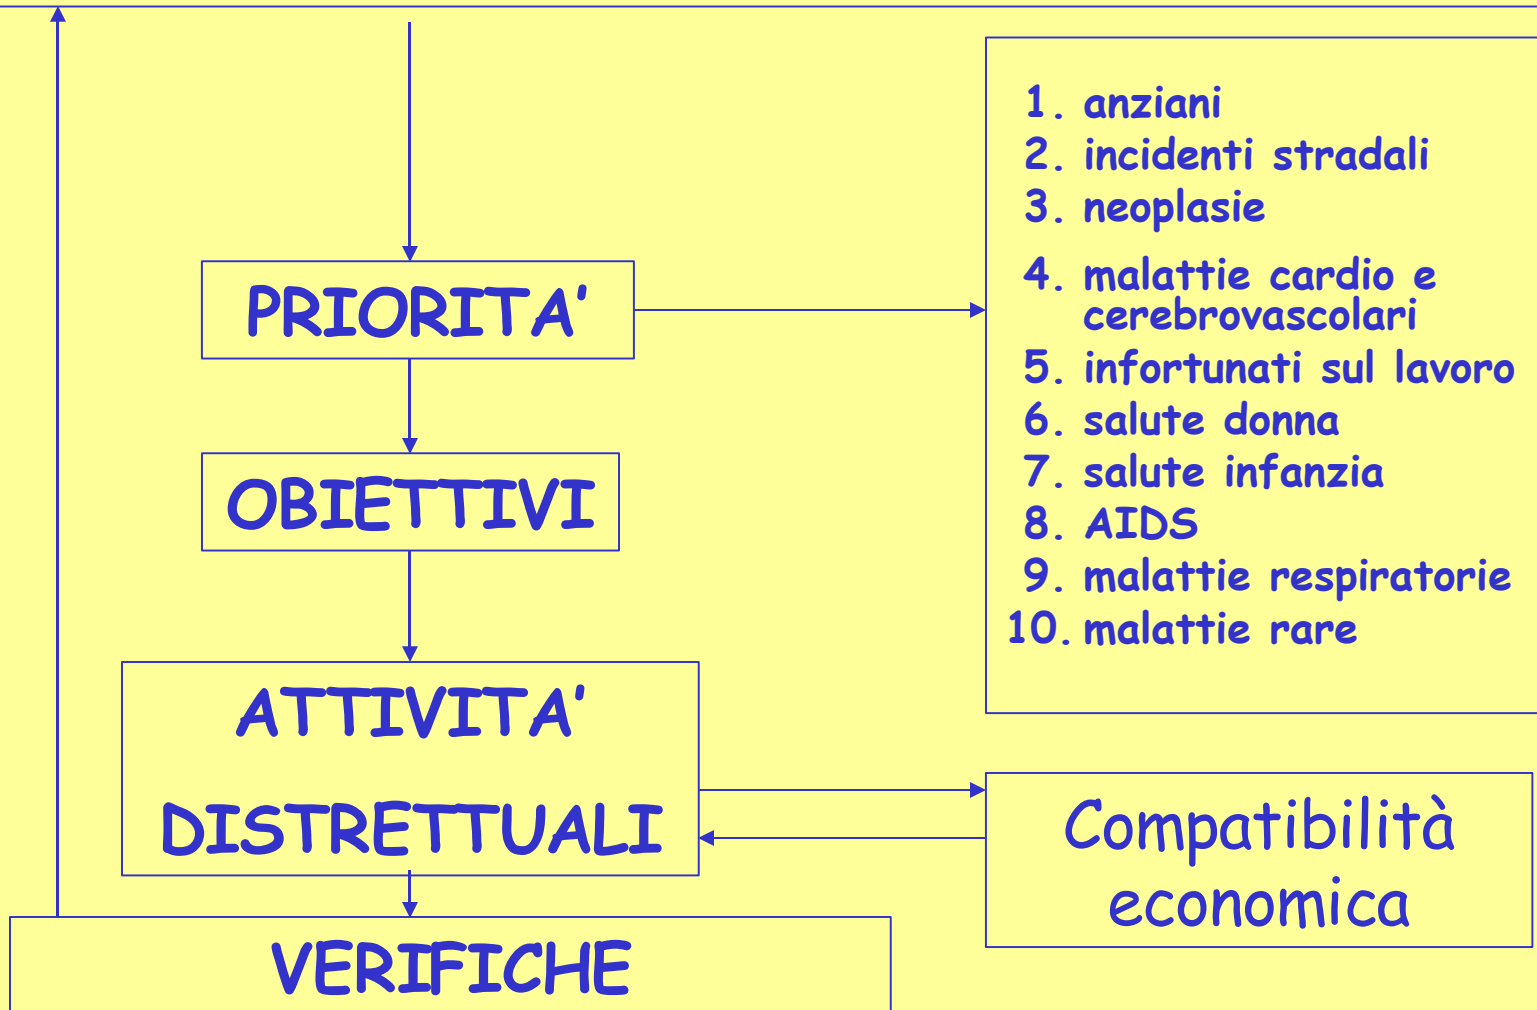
PRIORITA'

OBIETTIVI

ATTIVITA' DISTRETTUALI

VERIFICHE

1. anziani
2. incidenti stradali
3. neoplasie
4. malattie cardio e cerebrovascolari
5. infortunati sul lavoro
6. salute donna
7. salute infanzia
8. AIDS
9. malattie respiratorie
10. malattie rare

Compatibilità economica